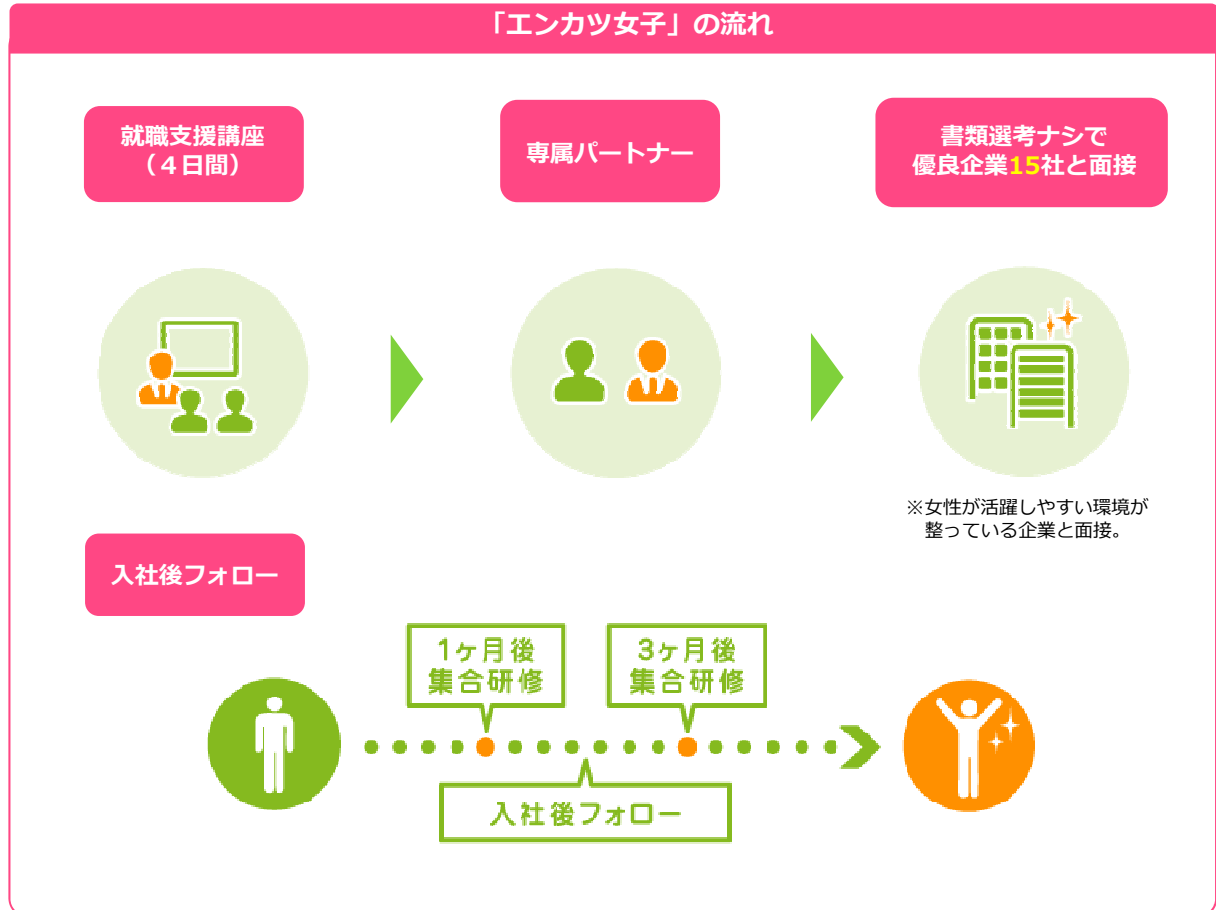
「エンカツ女子」の流れ

就職支援講座
（４日間）

専属パートナー

書類選考ナシで
優良企業15社と面接

※女性が活躍しやすい環境が整っている企業と面接。

入社後フォロー

1ヶ月後
集合研修

3ヶ月後
集合研修

入社後フォロー